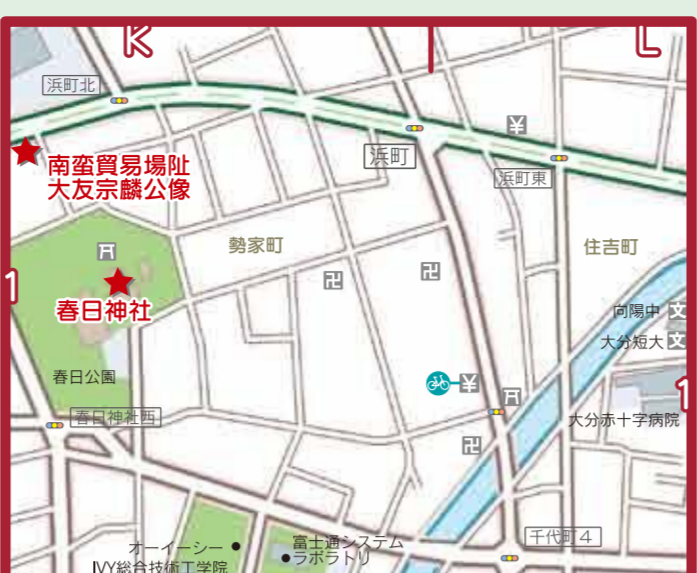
K

L

浜町北

南蛮貿易場阯
大友宗麟公像

浜町

浜町東

勢家町

住吉町

春日神社

向陽中
大分短大

春日公園

春日神社西

大分赤十字病院

千代町4

オーイーシー

IVY総合技術工学院

富士通システム
ラボラトリ